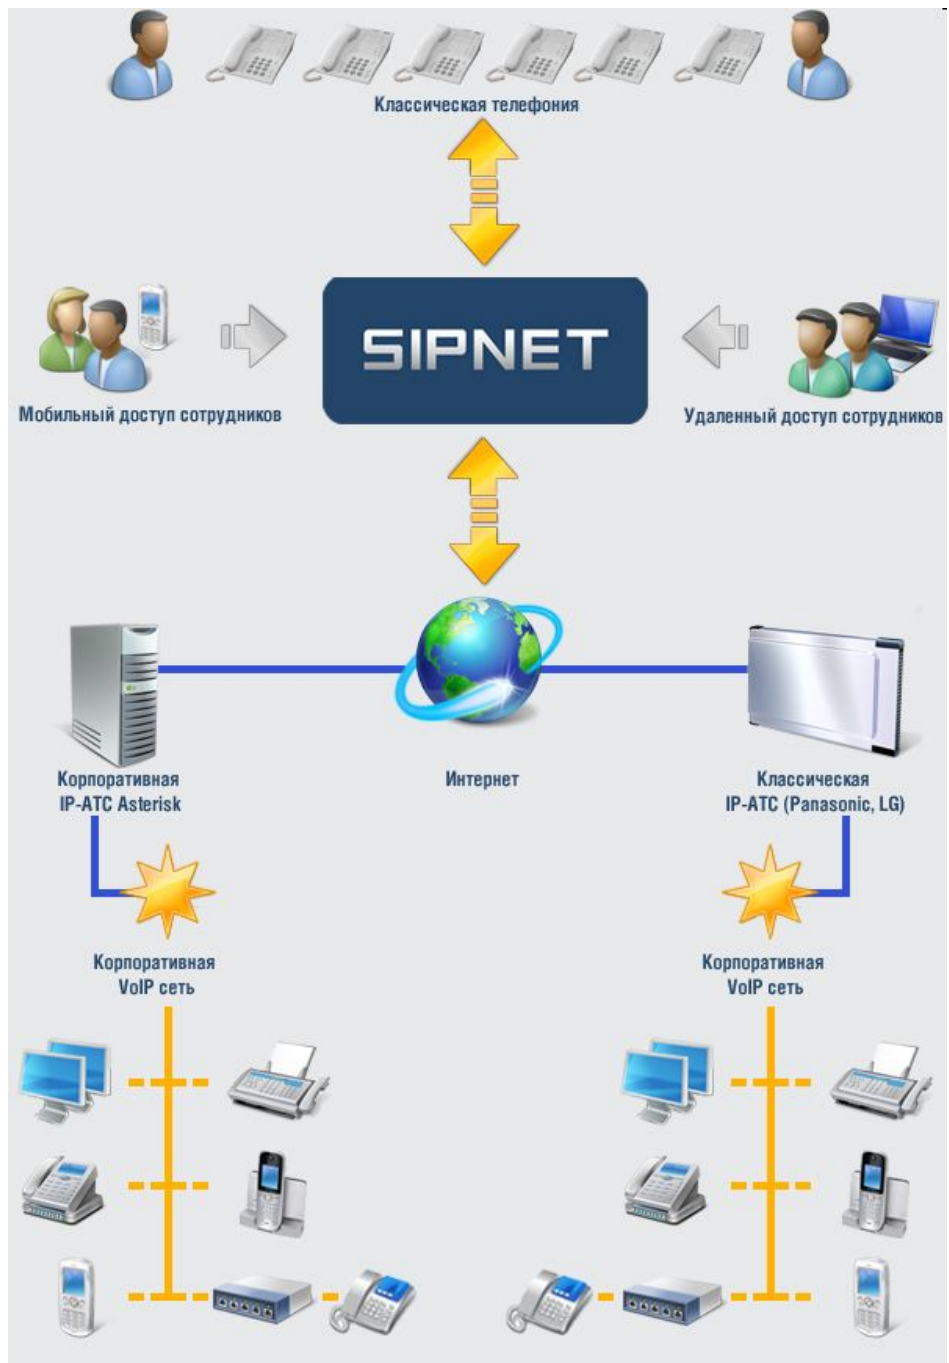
Классическая телефония

SIPNET

Мобильный доступ сотрудников

Удаленный доступ сотрудников

Корпоративная IP-АТС Asterisk

Интернет

Классическая IP-АТС (Panasonic, LG)

Корпоративная VoIP сеть

Корпоративная VoIP сеть